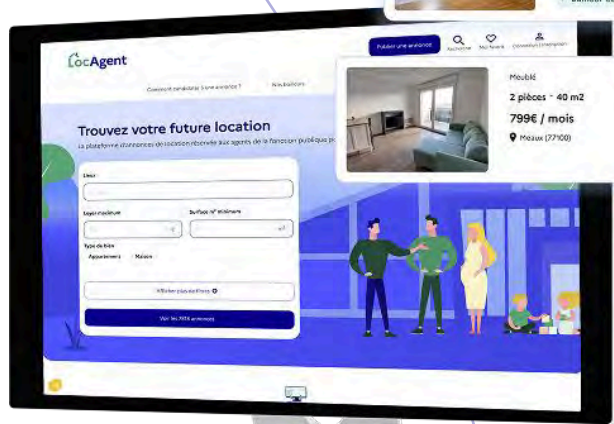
LocAgent

Publier une annonce

Rechercher

Mes favoris

Connexion / Inscription

Comment candidater à une annonce ?

Nos bailleurs

Meublé

2 pièces - 40 m2

799€ / mois

Meaux (77100)

Trouvez votre future location

La plateforme d'annonces de location réservée aux agents de la fonction publique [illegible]

Lieux

Loyer maximum

Surface m² minimum

Type de bien

Appartement

Maison

Afficher plus de filtres

Voir les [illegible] annonces